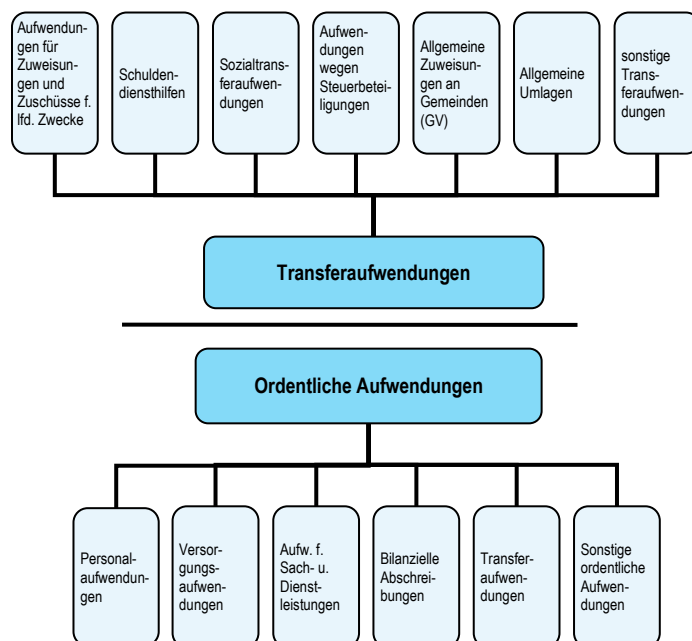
Aufwendungen für Zuweisungen und Zuschüsse f. lfd. Zwecke

Schuldendiensthilfen

Sozialtransferaufwendungen

Aufwendungen wegen Steuerbeteiligungen

Allgemeine Zuweisungen an Gemeinden (GV)

Allgemeine Umlagen

sonstige Transferaufwendungen

Transferaufwendungen

Ordentliche Aufwendungen

Personalaufwendungen

Versorgungsaufwendungen

Aufw. f. Sach- u. Dienstleistungen

Bilanzielle Abschreibungen

Transferaufwendungen

Sonstige ordentliche Aufwendungen